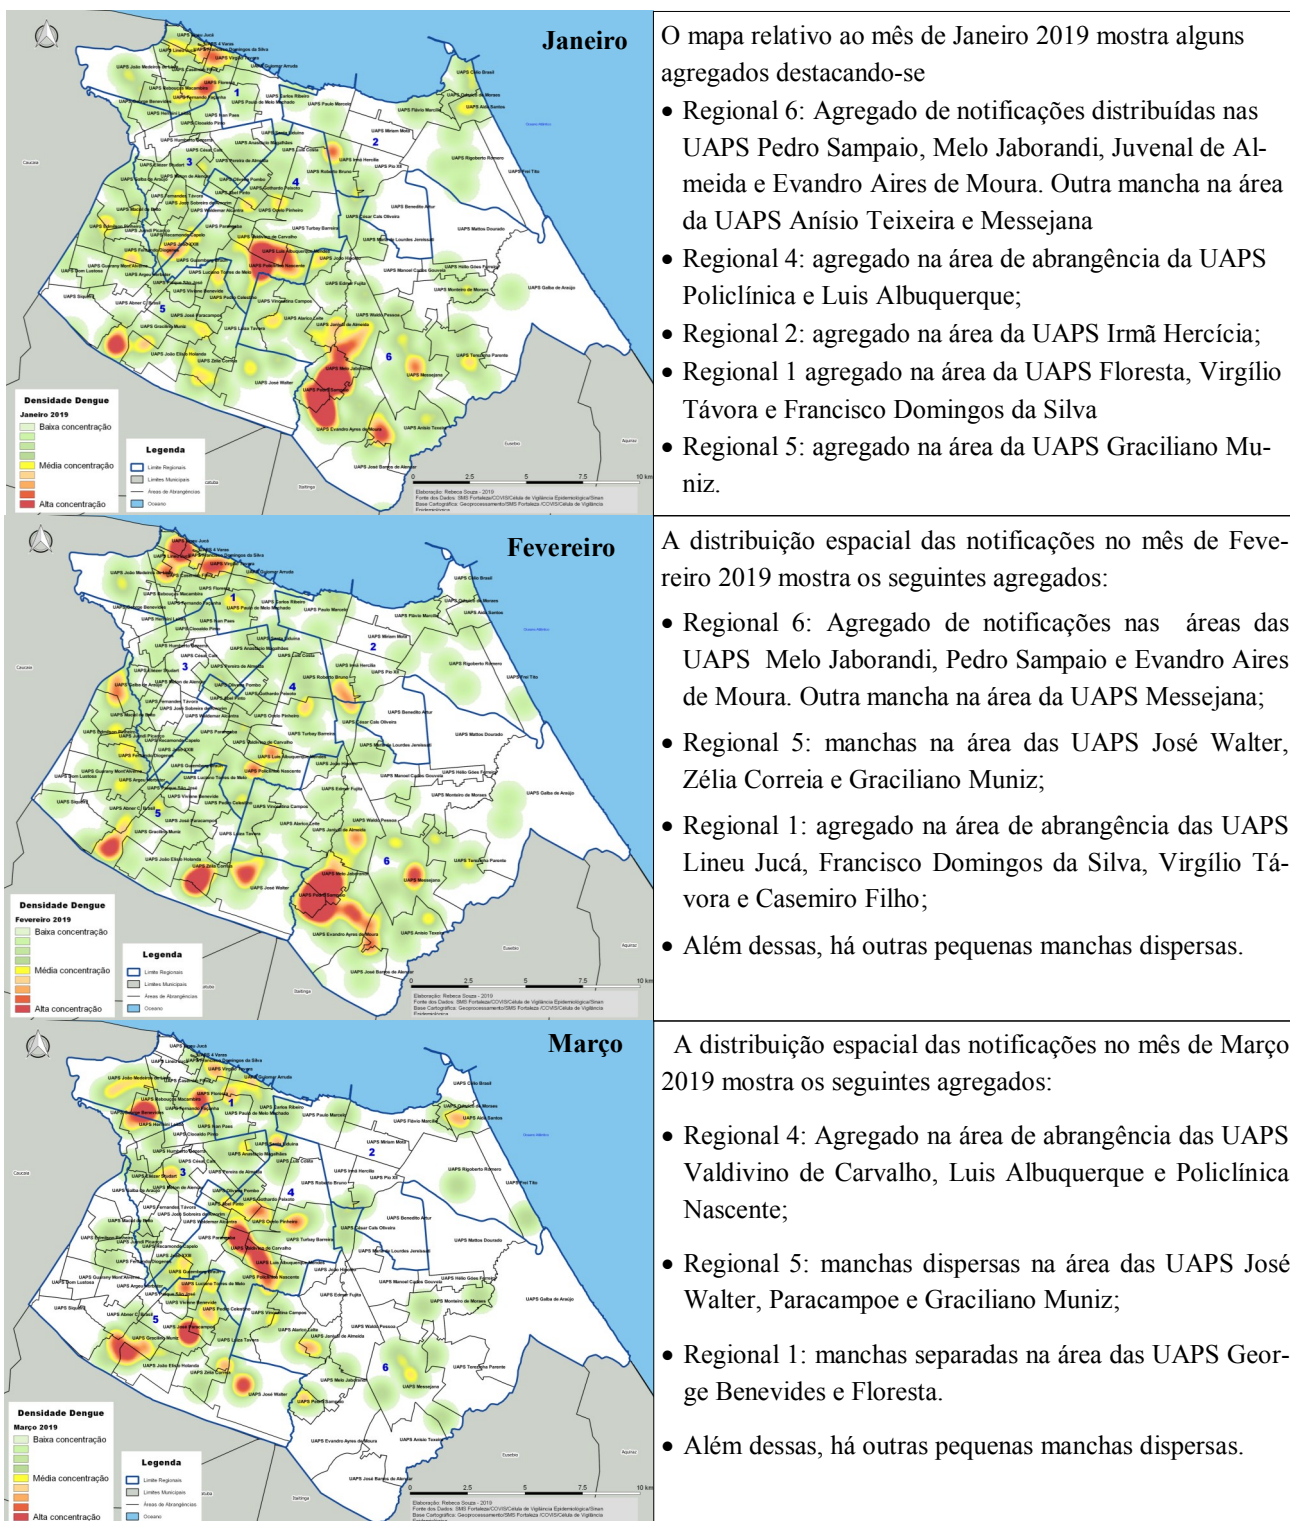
| Janeiro | O mapa relativo ao mês de Janeiro 2019 mostra alguns agregados destacando-se<br>• Regional 6: Agregado de notificações distribuídas nas UAPS Pedro Sampaio, Melo Jaborandi, Juvenal de Almeida e Evandro Aires de Moura. Outra mancha na área da UAPS Anísio Teixeira e Messejana<br>• Regional 4: agregado na área de abrangência da UAPS Policlínica e Luis Albuquerque;<br>• Regional 2: agregado na área da UAPS Irmã Hercícia;<br>• Regional 1 agregado na área da UAPS Floresta, Virgílio Távora e Francisco Domingos da Silva<br>• Regional 5: agregado na área da UAPS Graciliano Muniz. |
|---|---|
| Fevereiro | A distribuição espacial das notificações no mês de Fevereiro 2019 mostra os seguintes agregados:<br>• Regional 6: Agregado de notificações nas áreas das UAPS Melo Jaborandi, Pedro Sampaio e Evandro Aires de Moura. Outra mancha na área da UAPS Messejana;<br>• Regional 5: manchas na área das UAPS José Walter, Zélia Correia e Graciliano Muniz;<br>• Regional 1: agregado na área de abrangência das UAPS Lineu Jucá, Francisco Domingos da Silva, Virgílio Távora e Casemiro Filho;<br>• Além dessas, há outras pequenas manchas dispersas. |
| Março | A distribuição espacial das notificações no mês de Março 2019 mostra os seguintes agregados:<br>• Regional 4: Agregado na área de abrangência das UAPS Valdivino de Carvalho, Luis Albuquerque e Policlínica Nascente;<br>• Regional 5: manchas dispersas na área das UAPS José Walter, Paracampoe e Graciliano Muniz;<br>• Regional 1: manchas separadas na área das UAPS George Benevides e Floresta.<br>• Além dessas, há outras pequenas manchas dispersas. |

Densidade Dengue
Janeiro 2019
Baixa concentração
Média concentração
Alta concentração
Legenda
Limite Regionais
Limites Municipais
Áreas de Abrangências
Oceano
1 2 3 4 5 6
0 2,5 5 7,5 10 km
Elaboração: Rebeca Souza - 2019
Fonte dos Dados: SMS Fortaleza/COVIS/Célula de Vigilância Epidemiológica/Sinan
Base Cartográfica: Geoprocessamento/SMS Fortaleza /COVIS/Célula de Vigilância Epidemiológica

Densidade Dengue
Fevereiro 2019
Baixa concentração
Média concentração
Alta concentração
Legenda
Limite Regionais
Limites Municipais
Áreas de Abrangências
Oceano

Densidade Dengue
Março 2019
Baixa concentração
Média concentração
Alta concentração
Legenda
Limite Regionais
Limites Municipais
Áreas de Abrangências
Oceano